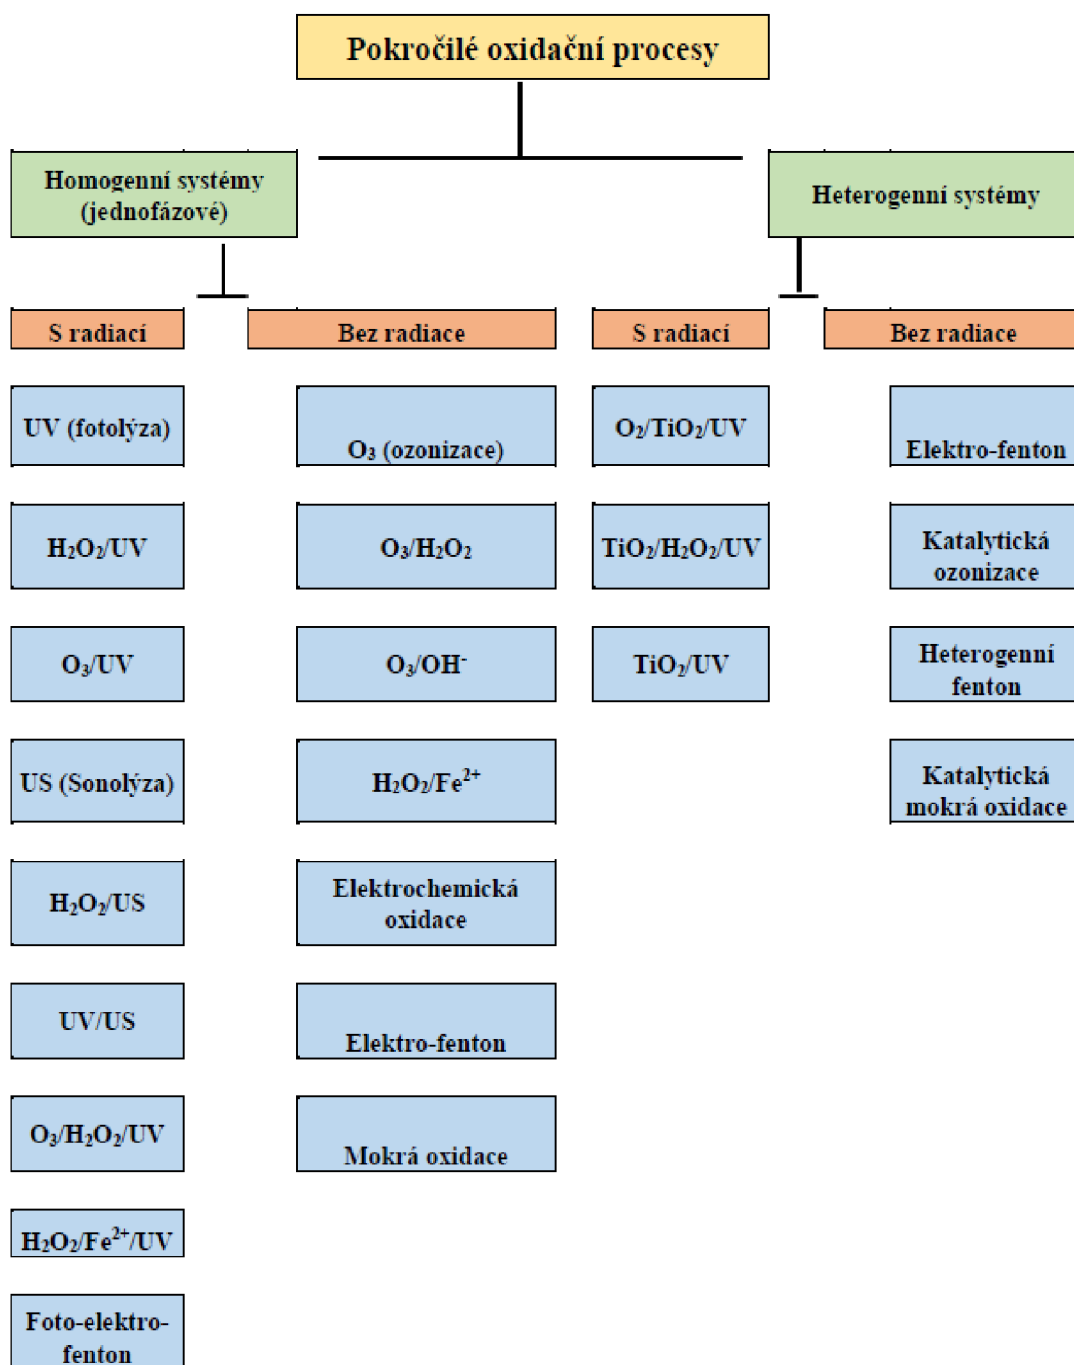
Pokročilé oxidační procesy

Homogenní systémy (jednofázové)

Heterogenní systémy

S radiací

Bez radiace

S radiací

Bez radiace

UV (fotolýza)

$H_2O_2$/UV

$O_3$/UV

US (Sonolýza)

$H_2O_2$/US

UV/US

$O_3/H_2O_2$/UV

$H_2O_2/Fe^{2+}$/UV

Foto-elektro-fenton

$O_3$ (ozonizace)

$O_3/H_2O_2$

$O_3/OH^-$

$H_2O_2/Fe^{2+}$

Elektrochemická oxidace

Elektro-fenton

Mokrá oxidace

$O_2/TiO_2$/UV

$TiO_2/H_2O_2$/UV

$TiO_2$/UV

Elektro-fenton

Katalytická ozonizace

Heterogenní fenton

Katalytická mokrá oxidace